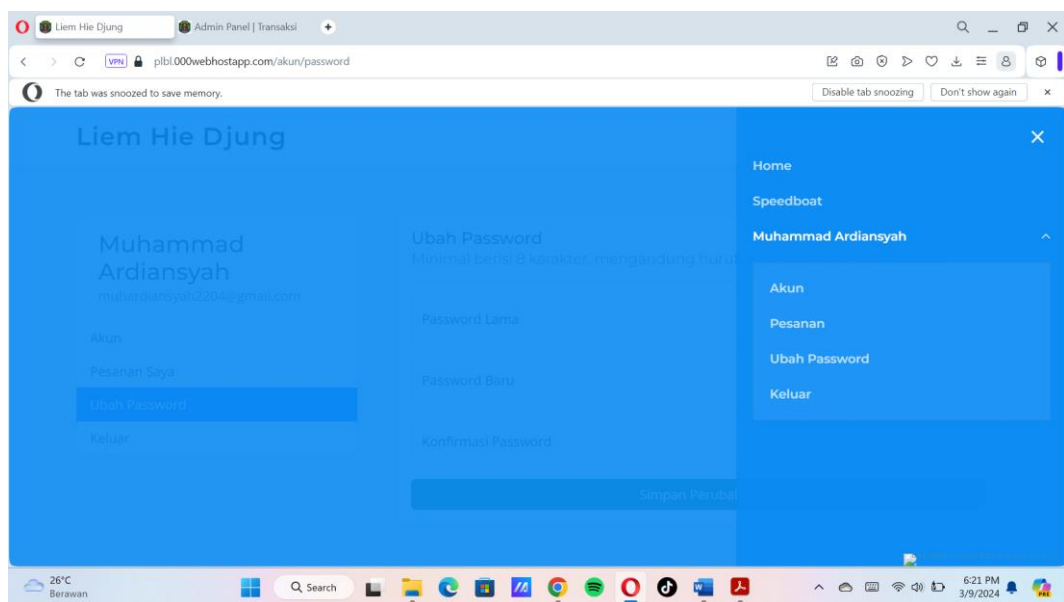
Liem Hie Djung
Admin Panel | Transaksi

VPN plbl.000webhostapp.com/akun/password

The tab was snoozed to save memory.
Disable tab snoozing
Don't show again

Liem Hie Djung

Muhammad Ardiansyah
muhardiansyah2204@gmail.com

Akun
Pesanan Saya
Ubah Password
Keluar

Ubah Password
Minimal berisi 8 karakter, mengandung huruf

Password Lama
Password Baru
Konfirmasi Password

Simpan Perubahan

Home
Speedboat
Muhammad Ardiansyah
Akun
Pesanan
Ubah Password
Keluar

26°C
Berawan
Search
6:21 PM
3/9/2024